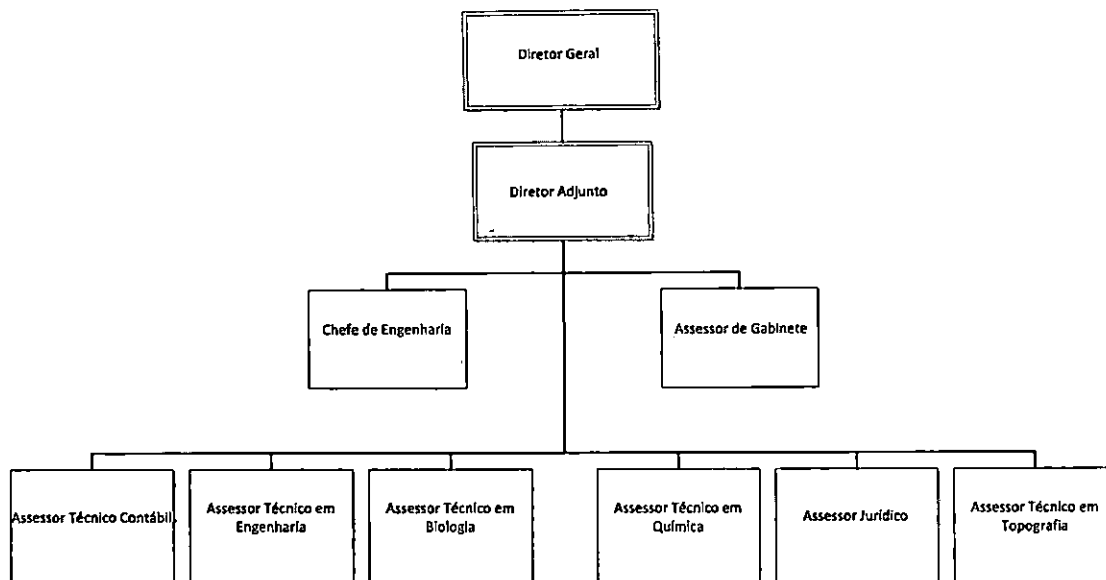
Diretor Geral

Diretor Adjunto

Chefe de Engenharia

Assessor de Gabinete

Assessor Técnico Contábil

Assessor Técnico em Engenharia

Assessor Técnico em Biologia

Assessor Técnico em Química

Assessor Jurídico

Assessor Técnico em Topografia